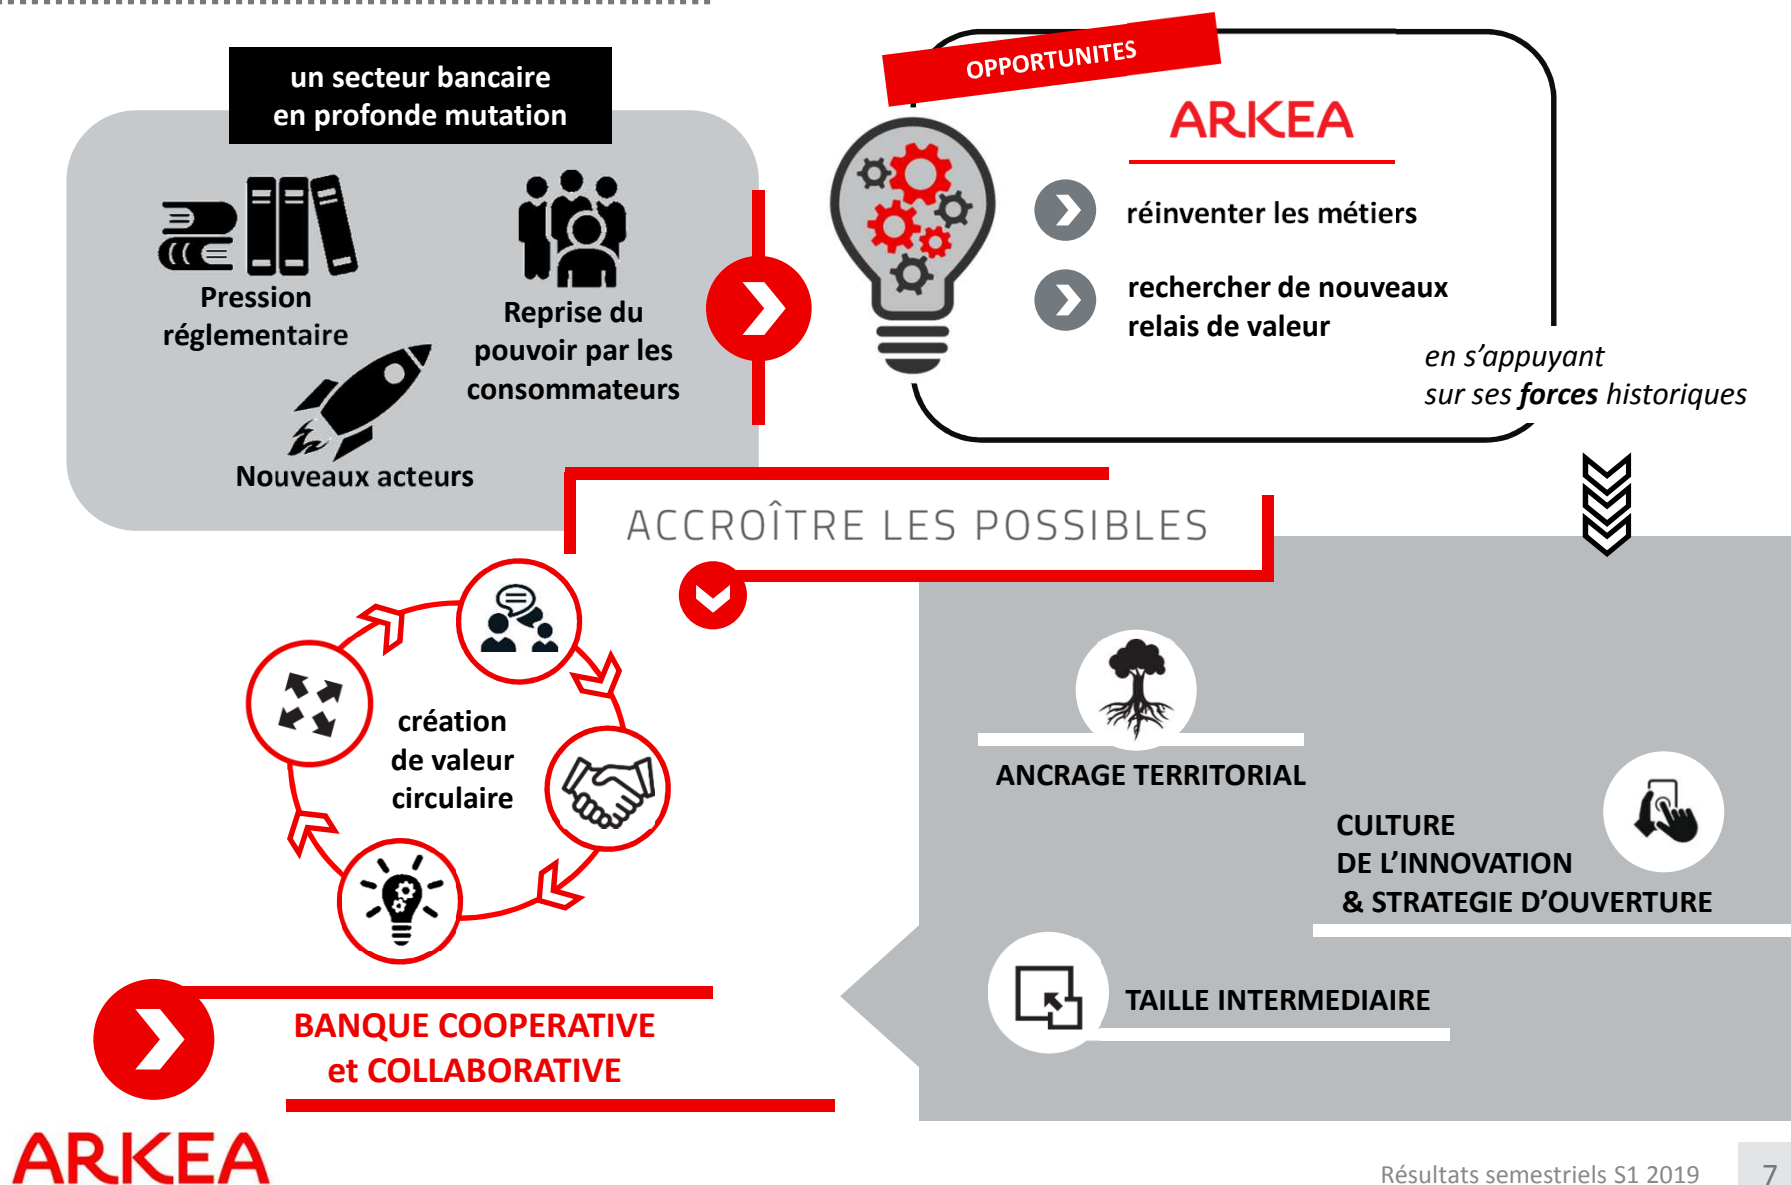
un secteur bancaire en profonde mutation

Pression réglementaire

Reprise du pouvoir par les consommateurs

Nouveaux acteurs

OPPORTUNITES

ARKEA

réinventer les métiers

rechercher de nouveaux relais de valeur

en s'appuyant sur ses *forces* historiques

ACCROÎTRE LES POSSIBLES

création de valeur circulaire

ANCRAGE TERRITORIAL

CULTURE DE L'INNOVATION & STRATEGIE D'OUVERTURE

TAILLE INTERMEDIAIRE

BANQUE COOPERATIVE et COLLABORATIVE

ARKEA

Résultats semestriels S1 2019

7